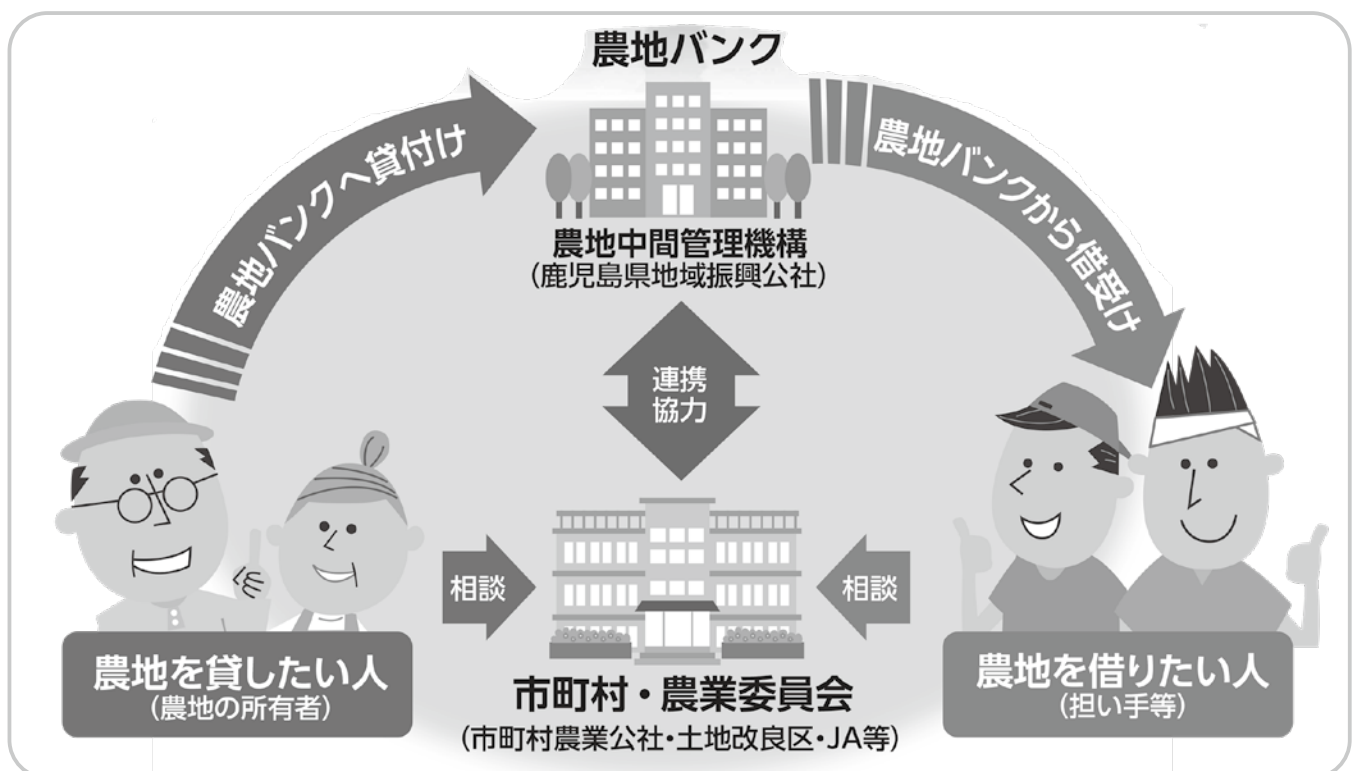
農地バンク

農地バンクへ貸付け

農地バンクから借受け

農地中間管理機構
(鹿児島県地域振興公社)

連携
協力

相談

相談

農地を貸したい人
(農地の所有者)

市町村・農業委員会
(市町村農業公社・土地改良区・JA等)

農地を借りたい人
(担い手等)